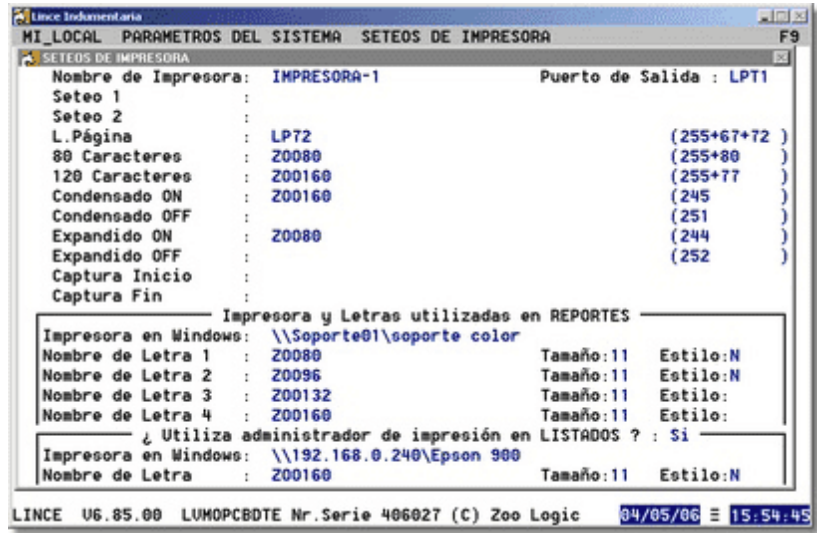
Lince Indumentaria

MI_LOCAL PARAMETROS DEL SISTEMA SETEOS DE IMPRESORA F9

SETEOS DE IMPRESORA

| | | | |
|---|---|---|---|
| Nombre de Impresora: | IMPRESORA-1 | Puerto de Salida : LPT1 | |
| Seteo 1 | : | | |
| Seteo 2 | : | | |
| L.Página | : | LP72 | (255+67+72 ) |
| 80 Caracteres | : | Z0080 | (255+80 ) |
| 120 Caracteres | : | Z00160 | (255+77 ) |
| Condensado ON | : | Z00160 | (245 ) |
| Condensado OFF | : | | (251 ) |
| Expandido ON | : | Z0080 | (244 ) |
| Expandido OFF | : | | (252 ) |
| Captura Inicio | : | | |
| Captura Fin | : | | |

Impresora y Letras utilizadas en REPORTES

| | | | |
|---|---|---|---|
| Impresora en Windows: | \\Soporte01\soporte color | | |
| Nombre de Letra 1 : | Z0080 | Tamaño:11 | Estilo:N |
| Nombre de Letra 2 : | Z0096 | Tamaño:11 | Estilo:N |
| Nombre de Letra 3 : | Z00132 | Tamaño:11 | Estilo: |
| Nombre de Letra 4 : | Z00160 | Tamaño:11 | Estilo: |

¿ Utiliza administrador de impresión en LISTADOS ? : Si

| | | | |
|---|---|---|---|
| Impresora en Windows: | \\192.168.0.240\Epson 900 | | |
| Nombre de Letra : | Z00160 | Tamaño:11 | Estilo:N |

LINCE V6.85.00 LVMOPCBDTE Nr.Serie 406027 (C) Zoo Logic 04/05/06 ≡ 15:54:45